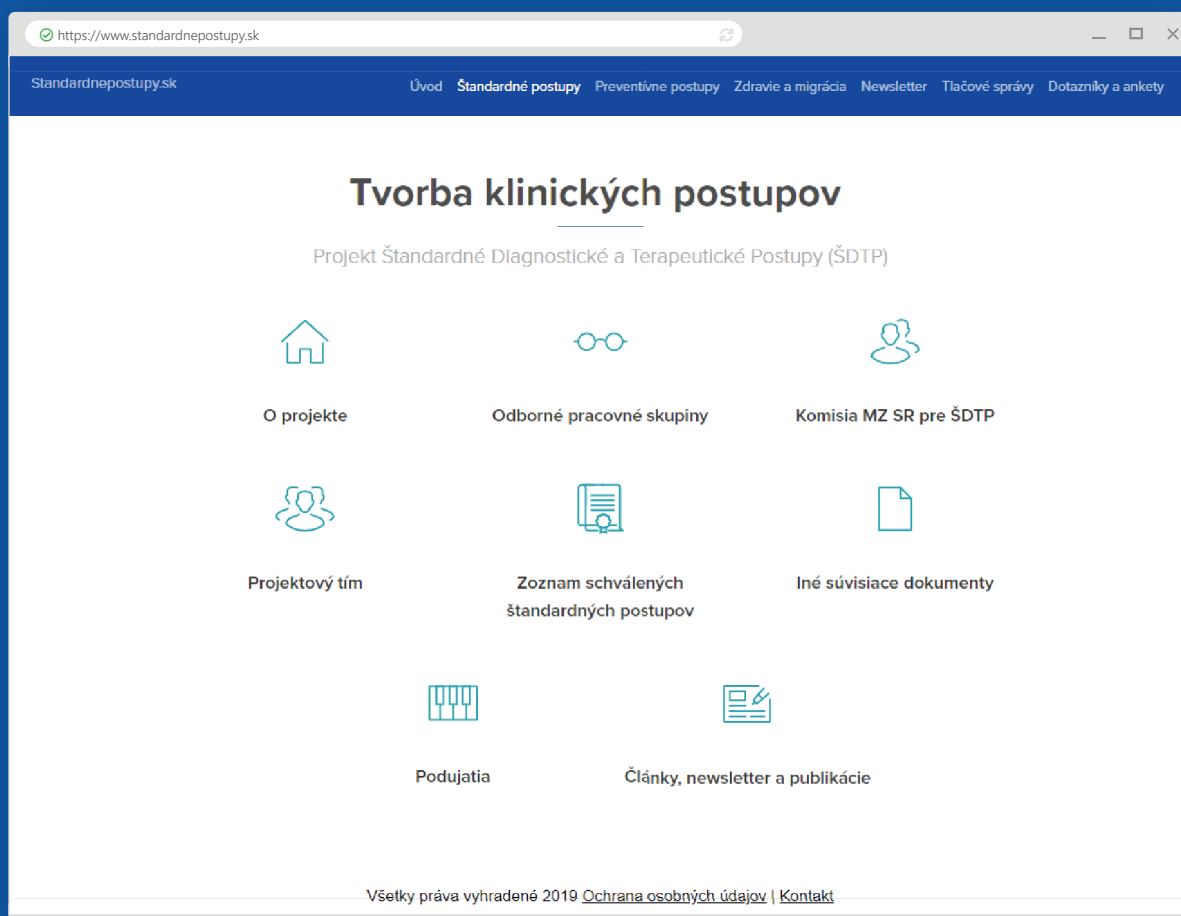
https://www.standardnepostupy.sk

Standardnepostupy.sk

Úvod Štandardné postupy Preventívne postupy Zdravie a migrácia Newsletter Tlačové správy Dotazníky a ankety

Tvorba klinických postupov

Projekt Štandardné Diagnostické a Terapeutické Postupy (ŠDTP)

O projekte

Odborné pracovné skupiny

Komisia MZ SR pre ŠDTP

Projektový tím

Zoznam schválených štandardných postupov

Iné súvisiace dokumenty

Podujatia

Články, newsletter a publikácie

Všetky práva vyhradené 2019 Ochrana osobných údajov | Kontakt